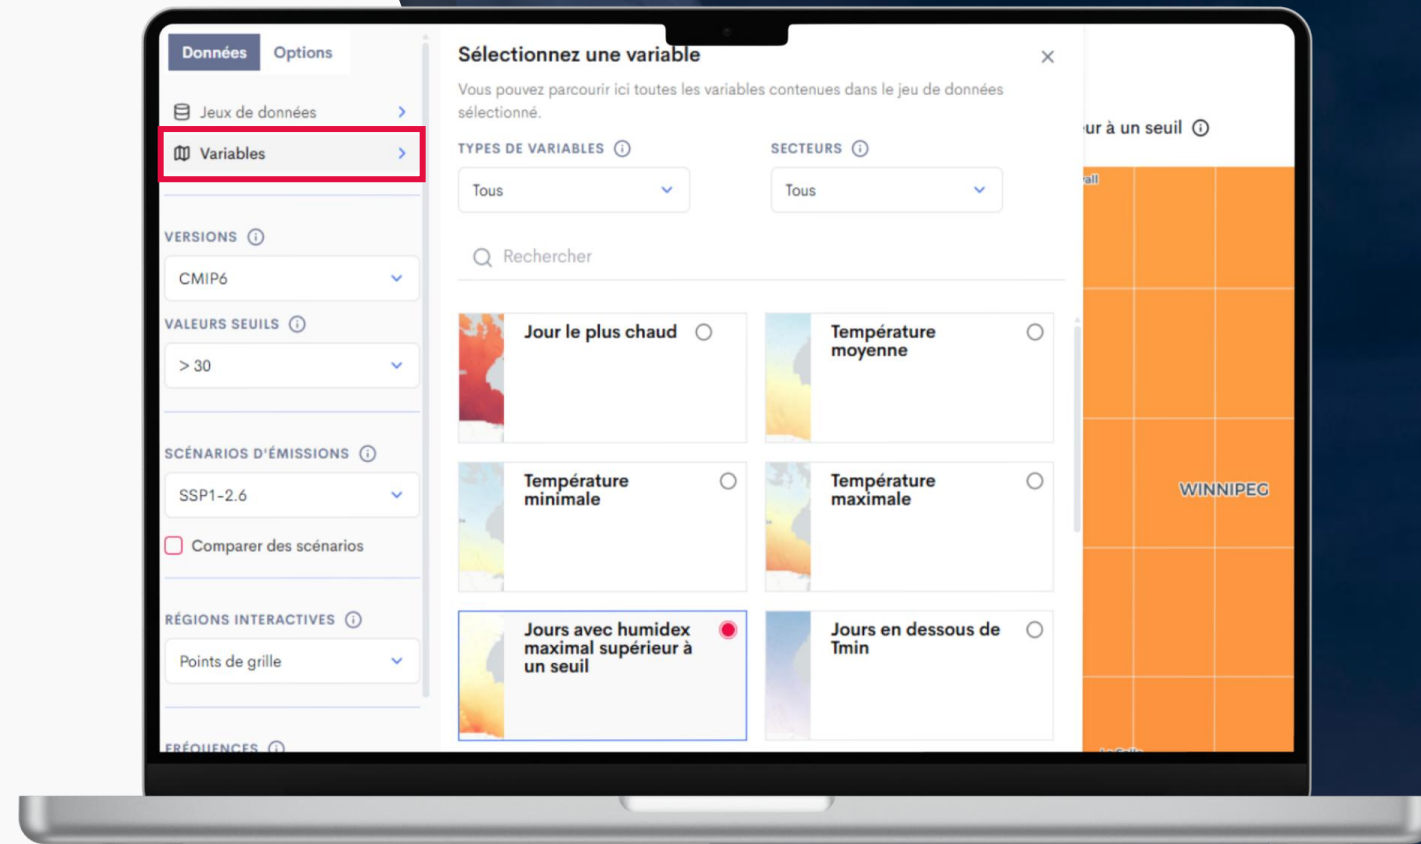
Données Options

Jeux de données

Variables

VERSIONS

CMIP6

VALEURS SEUILS

> 30

SCÉNARIOS D'ÉMISSIONS

SSP1-2.6

Comparer des scénarios

RÉGIONS INTERACTIVES

Points de grille

FRÉQUENCES

Sélectionnez une variable

Vous pouvez parcourir ici toutes les variables contenues dans le jeu de données sélectionné.

TYPES DE VARIABLES

Tous

SECTEURS

Tous

Rechercher

Jour le plus chaud

Température moyenne

Température minimale

Température maximale

Jours avec humidex maximal supérieur à un seuil

Jours en dessous de Tmin

ur à un seuil

WINNIPEG